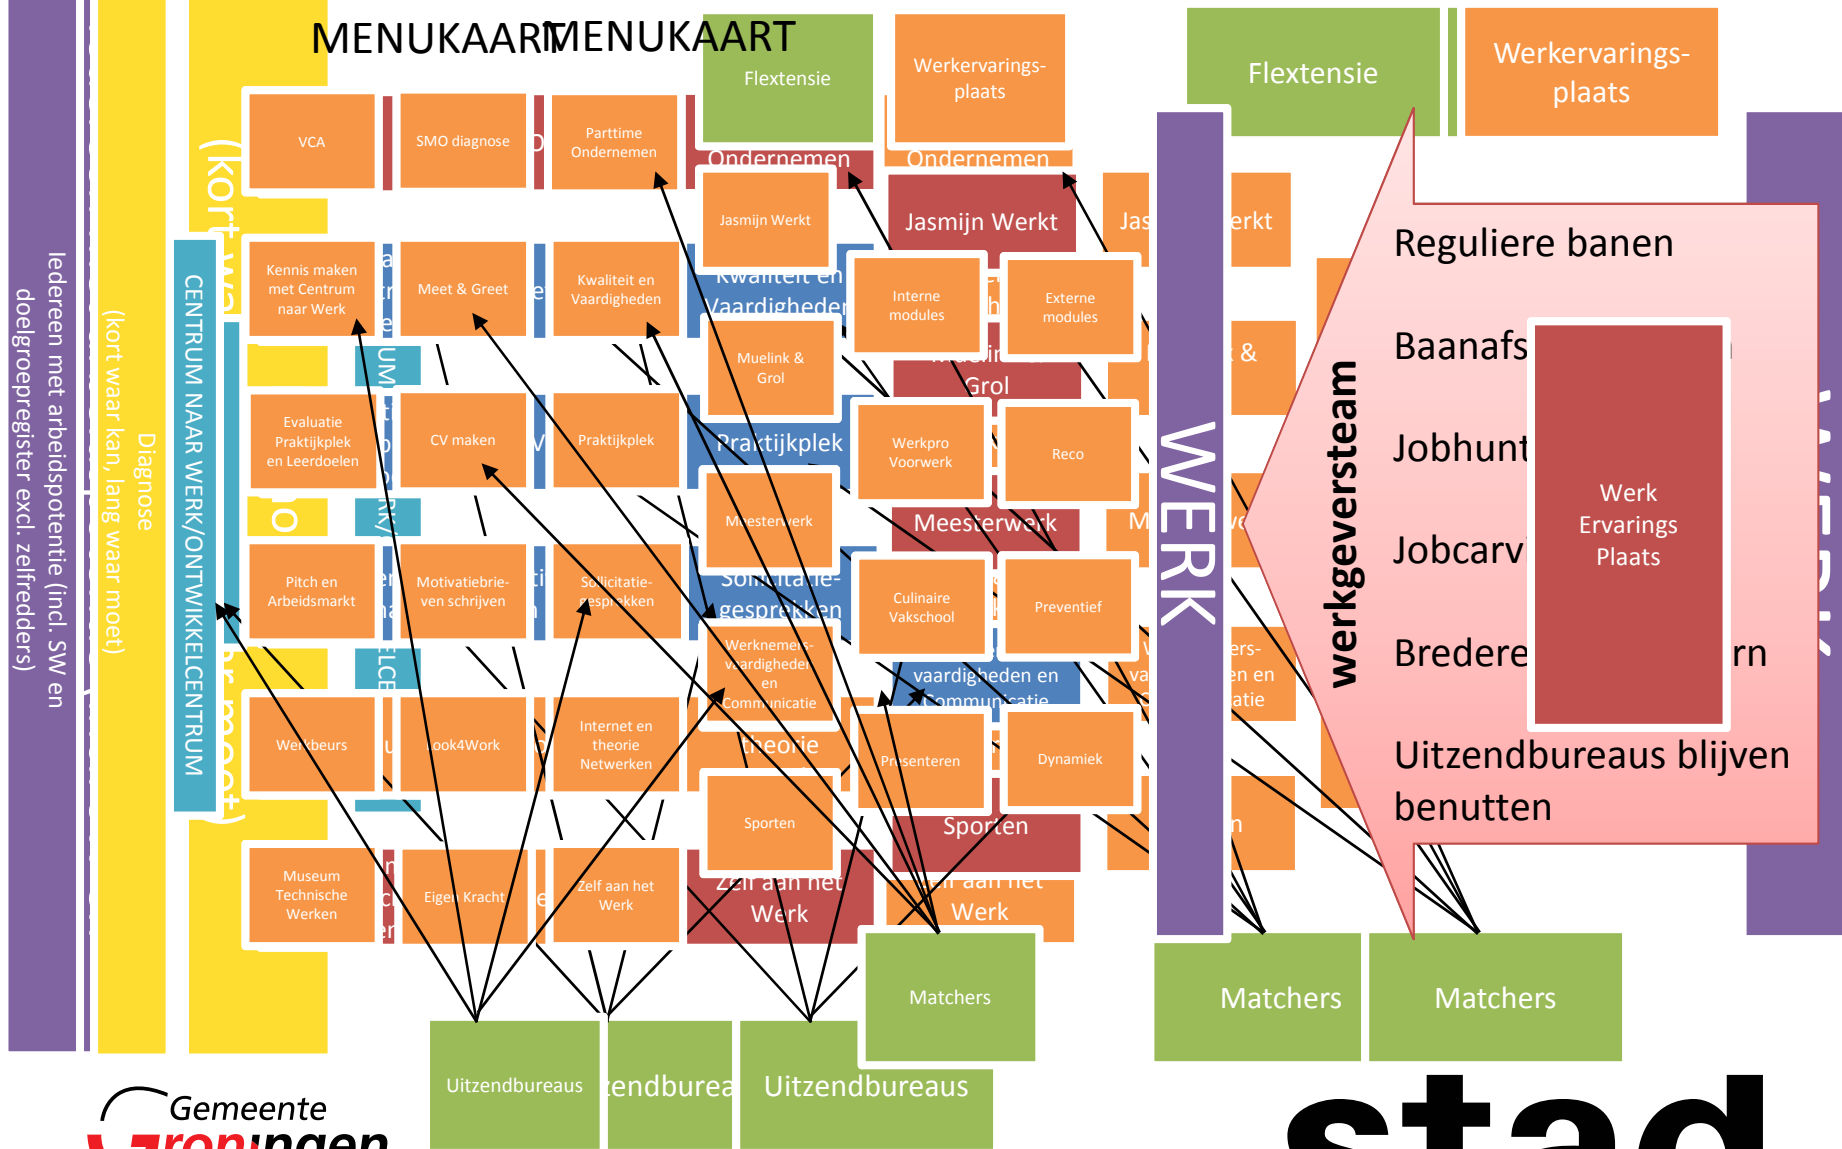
MENUKAARTMENUKAART

Iedereen met arbeidspotentie (incl. SW en doelgroepregister excl. zelfredders)

Diagnose (kort waar kan, lang waar moet)

CENTRUM NAAR WERK/ONTWIKKELCENTRUM

VCA

SMO diagnose

Parttime Ondernemen

Flextensie

Werkervarings-plaats

Ondernemen

Ondernemen

Jasmijn Werkt

Jasmijn Werkt

Kennis maken met Centrum naar Werk

Meet & Greet

Kwaliteit en Vaardigheden

Kwaliteit en Vaardigheden

Interne modules

Externe modules

Muelink & Grol

Grol

Evaluatie Praktijkplek en Leerdoelen

CV maken

Praktijkplek

Praktijkplek

Werkpro Voorwerk

Reco

Meesterwerk

Meesterwerk

Pitch en Arbeidsmarkt

Motivatiebrieven schrijven

Sollicitatiegesprekken

Sollicitatiegesprekken

Culinaire Vakschool

Preventief

Werknemersvaardigheden en Communicatie

vaardigheden en Communicatie

Werkbeurs

Look4Work

Internet en theorie Netwerken

theorie

Presenteren

Dynamiek

Sporten

Sporten

Museum Technische Werken

Eigen Kracht

Zelf aan het Werk

Zelf aan het Werk

Zelf aan het Werk

Matchers

Uitzendbureaus

Uitzendbureaus

Uitzendbureaus

Flextensie

Werkervarings-plaats

WERK

werkgeversteam

Reguliere banen

Baanafs

Jobhunt

Jobcarv

Bredere

rn

Werk Ervarings Plaats

Uitzendbureaus blijven benutten

Matchers

Matchers

Gemeente Groningen

stad